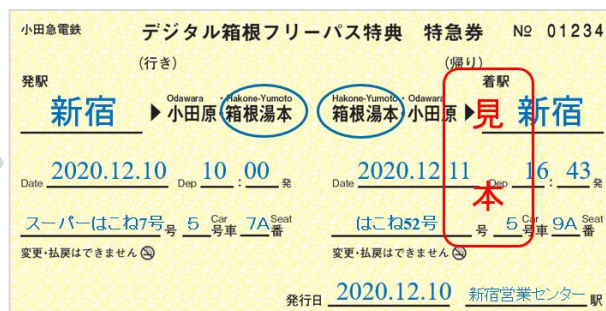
小田急電鉄　デジタル箱根フリーパス特典　特急券　№ 01234

（行き）　（帰り）

発駅　着駅

新宿 ▶ Odawara · Hakone-Yumoto 小田原 · 箱根湯本　Hakone-Yumoto · Odawara 箱根湯本 · 小田原 ▶ 新宿

見本

Date 2020.12.10 Dep 10 : 00 発　Date 2020.12.11 Dep 16 : 43 発

スーパーはこね7号 号 5 Car 号車 7A Seat 番　はこね52号 号 5 Car 号車 9A Seat 番

変更・払戻はできません　変更・払戻はできません

発行日 2020.12.10 新宿営業センター 駅